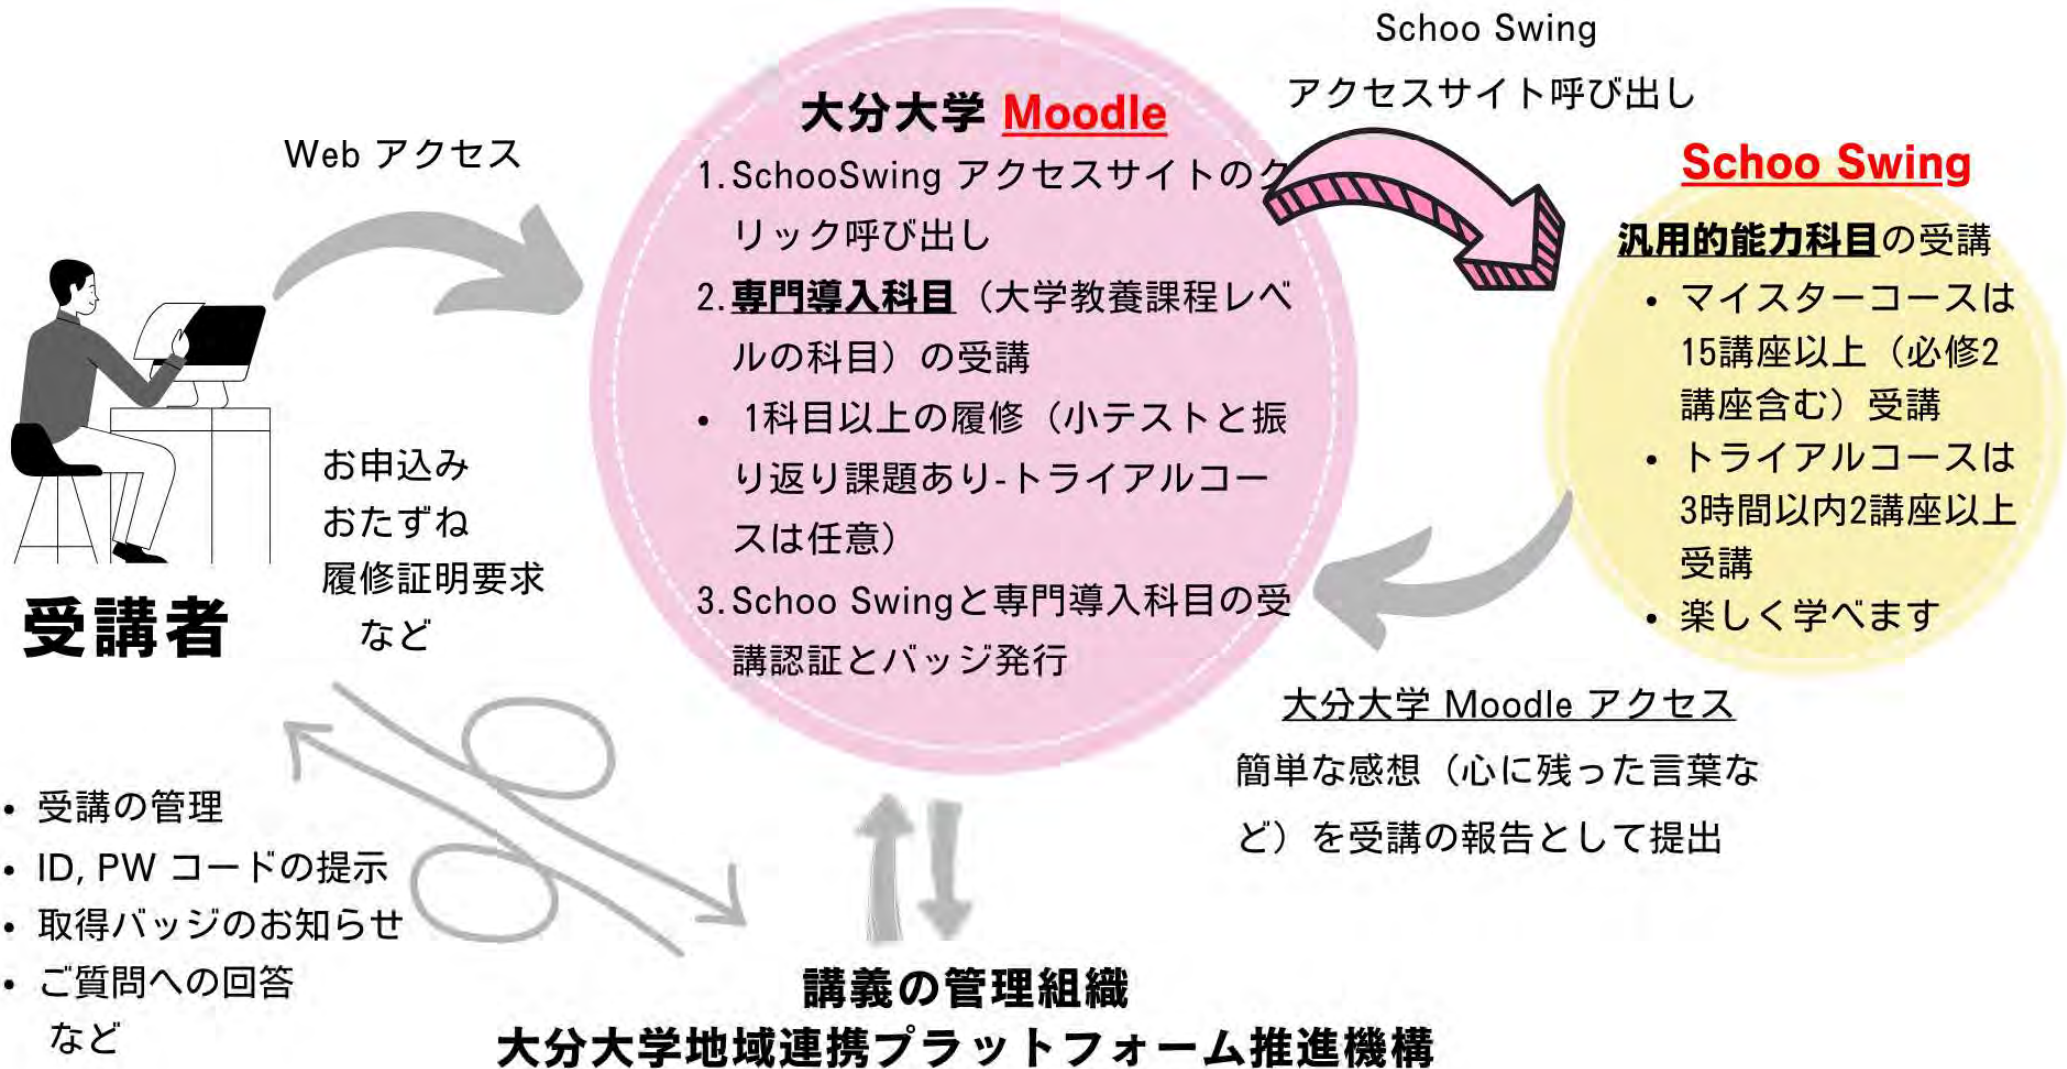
Web アクセス

大分大学 Moodle

1. SchooSwing アクセスサイトのクリック呼び出し
2. 専門導入科目（大学教養課程レベルの科目）の受講
• 1科目以上の履修（小テストと振り返り課題あり-トライアルコースは任意）
3. Schoo Swingと専門導入科目の受講認証とバッジ発行

Schoo Swing
アクセスサイト呼び出し

Schoo Swing

汎用的能力科目の受講
• マイスターコースは15講座以上（必修2講座含む）受講
• トライアルコースは3時間以内2講座以上受講
• 楽しく学べます

受講者

お申込み
おたずね
履修証明要求
など

大分大学 Moodle アクセス
簡単な感想（心に残った言葉など）を受講の報告として提出

• 受講の管理
• ID, PW コードの提示
• 取得バッジのお知らせ
• ご質問への回答
など

講義の管理組織
大分大学地域連携プラットフォーム推進機構